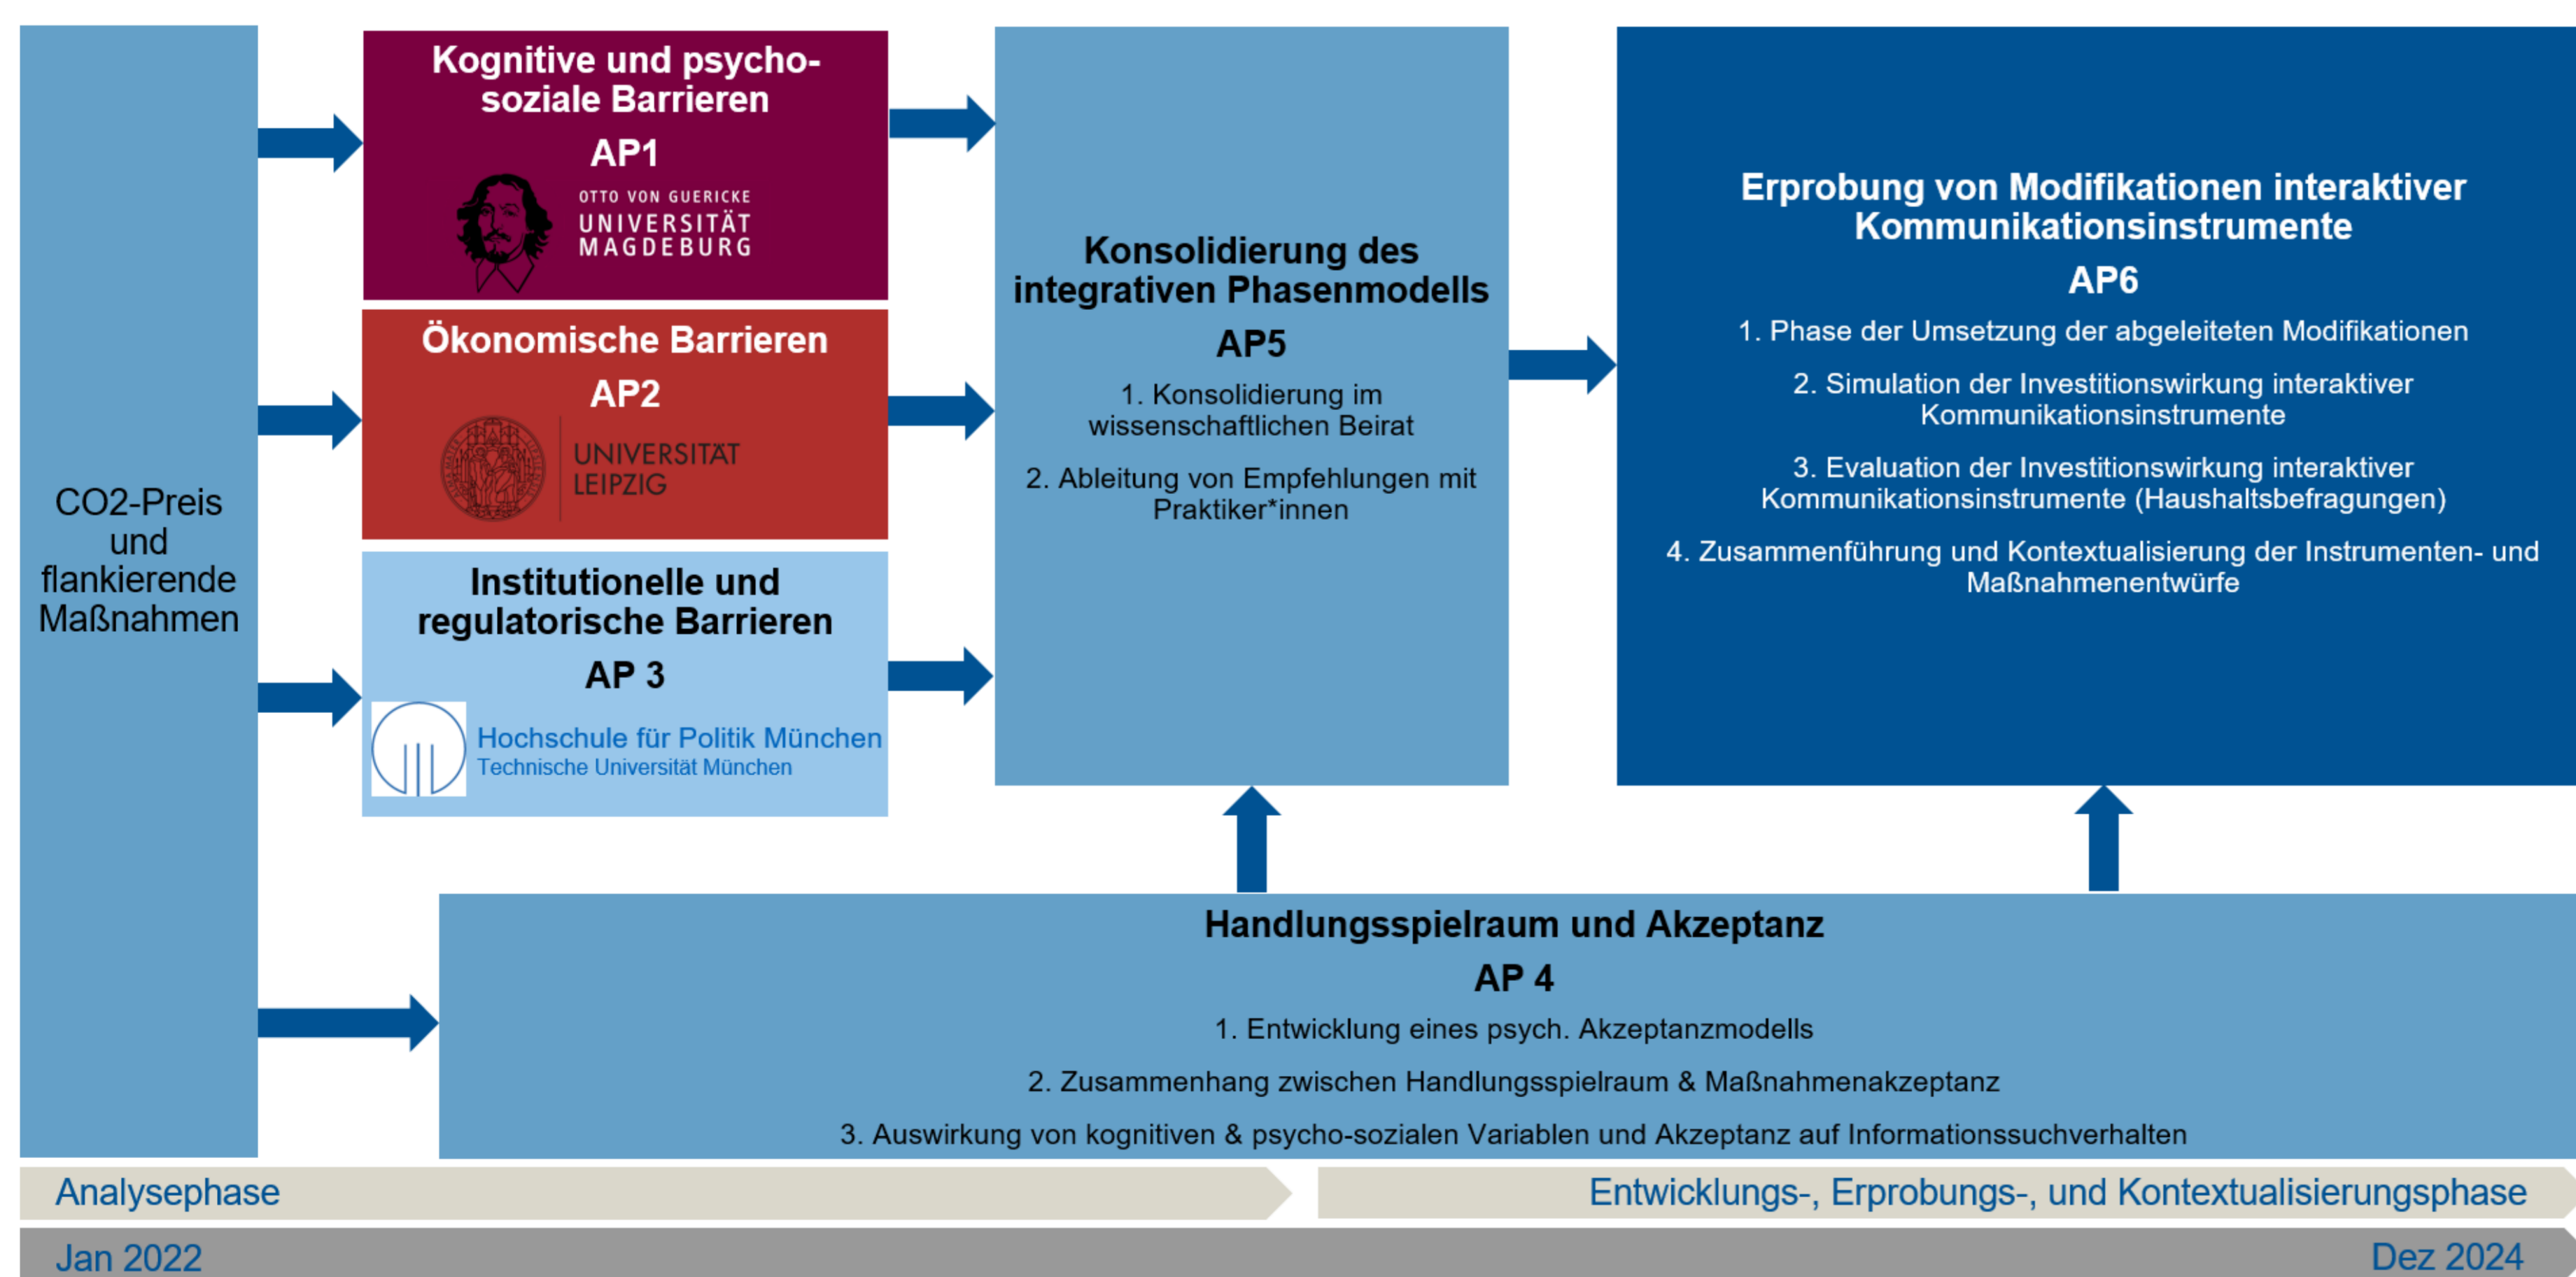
CO2-Preis und flankierende Maßnahmen

Kognitive und psycho-soziale Barrieren
AP1
OTTO VON GUERICKE UNIVERSITÄT MAGDEBURG

Ökonomische Barrieren
AP2
UNIVERSITÄT LEIPZIG

Institutionelle und regulatorische Barrieren
AP 3
Hochschule für Politik München
Technische Universität München

Konsolidierung des integrativen Phasenmodells
AP5
1. Konsolidierung im wissenschaftlichen Beirat
2. Ableitung von Empfehlungen mit Praktiker*innen

Erprobung von Modifikationen interaktiver Kommunikationsinstrumente
AP6
1. Phase der Umsetzung der abgeleiteten Modifikationen
2. Simulation der Investitionswirkung interaktiver Kommunikationsinstrumente
3. Evaluation der Investitionswirkung interaktiver Kommunikationsinstrumente (Haushaltsbefragungen)
4. Zusammenführung und Kontextualisierung der Instrumenten- und Maßnahmenentwürfe

Handlungsspielraum und Akzeptanz
AP 4
1. Entwicklung eines psych. Akzeptanzmodells
2. Zusammenhang zwischen Handlungsspielraum & Maßnahmenakzeptanz
3. Auswirkung von kognitiven & psycho-sozialen Variablen und Akzeptanz auf Informationssuchverhalten

Analysephase
Entwicklungs-, Erprobungs-, und Kontextualisierungsphase
Jan 2022
Dez 2024